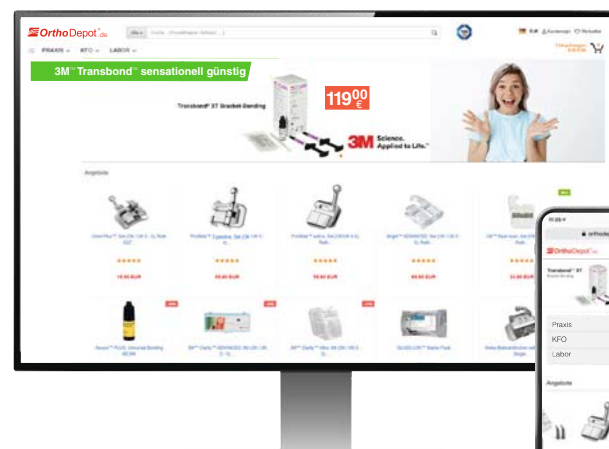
OrthoDepot.de

Alle Suche... (Produktname, Artikel-...)

EUR Kundenkonto Merkzettel

PRAXIS KFO LABOR

3M™ Transbond™ sensationell günstig

Transbond™ XT Bracket-Bonding

119,00 €

3M Science. Applied to Life.™

Angebote

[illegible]

19,90 EUR

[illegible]

Angebote

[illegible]

Praxis

KFO

Labor

Angebote

OrthoDepot.de

Transbond™ XT

orthode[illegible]

-20%

-20%

-20%

-20%

NEU

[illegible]

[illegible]

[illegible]

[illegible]

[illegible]

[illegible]

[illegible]

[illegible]

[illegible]

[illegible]